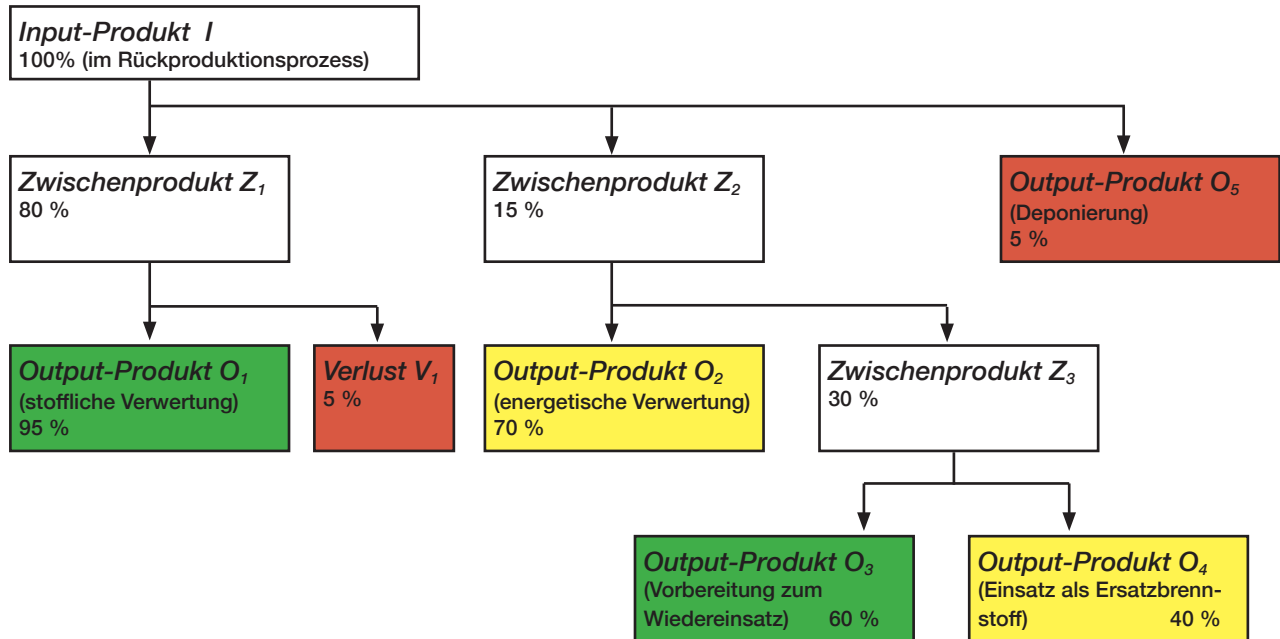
Input-Produkt I
100% (im Rückproduktionsprozess)

Zwischenprodukt $Z_1$
80 %

Zwischenprodukt $Z_2$
15 %

Output-Produkt $O_5$
(Deponierung)
5 %

Output-Produkt $O_1$
(stoffliche Verwertung)
95 %

Verlust $V_1$
5 %

Output-Produkt $O_2$
(energetische Verwertung)
70 %

Zwischenprodukt $Z_3$
30 %

Output-Produkt $O_3$
(Vorbereitung zum Wiedereinsatz) 60 %

Output-Produkt $O_4$
(Einsatz als Ersatzbrennstoff) 40 %